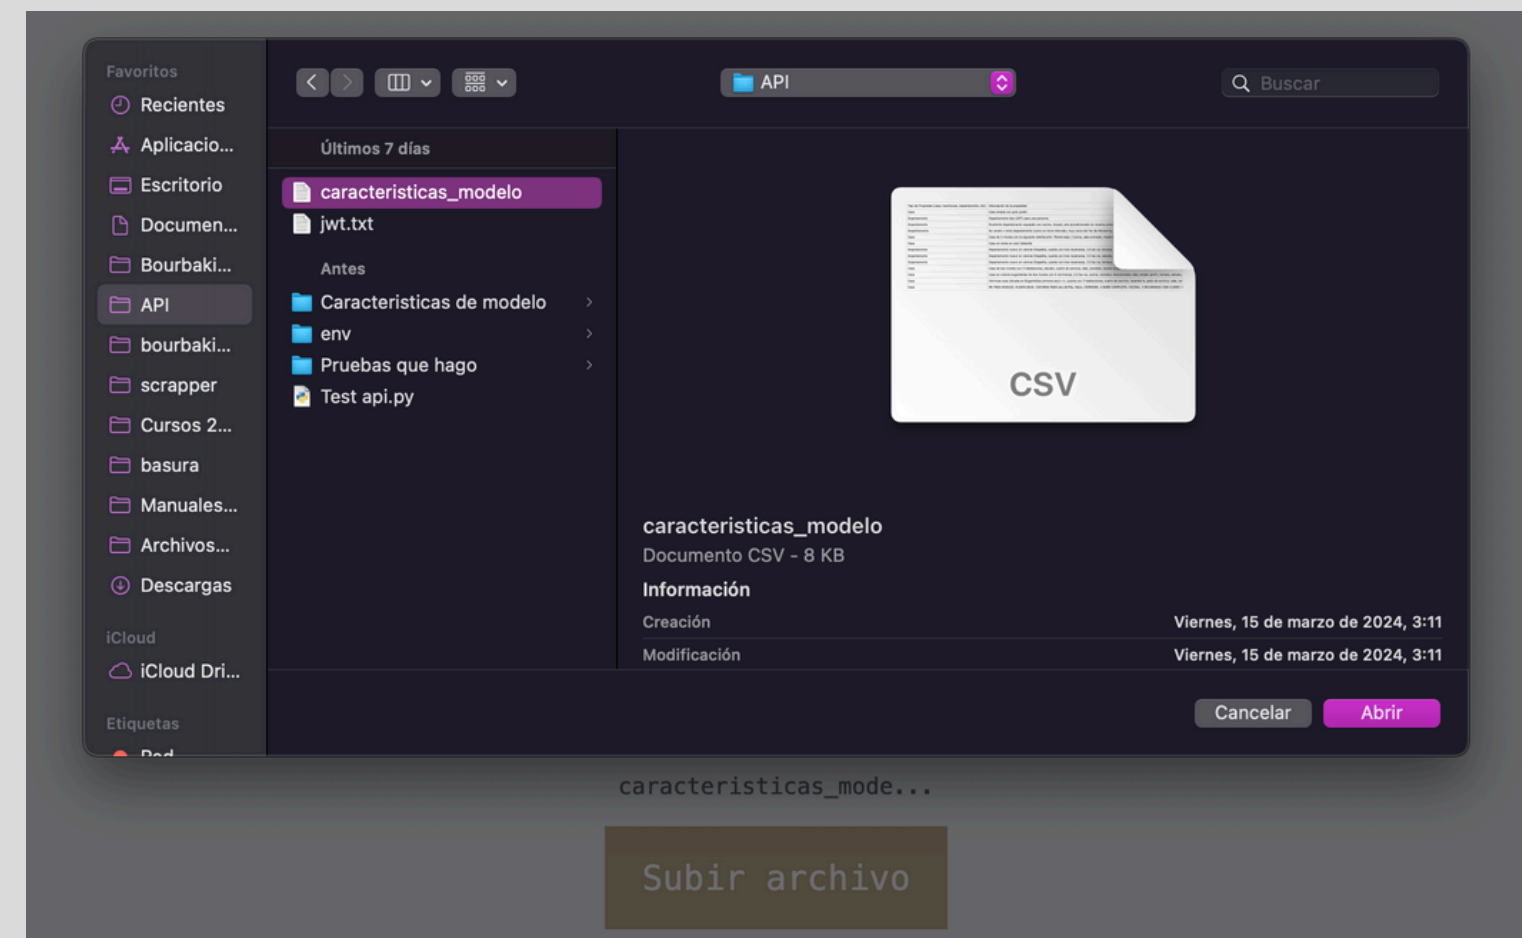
Favoritos
Recientes
Aplicacio...
Escritorio
Documen...
Bourbaki...
API
bourbaki...
scrapper
Cursos 2...
basura
Manuales...
Archivos...
Descargas

iCloud
iCloud Dri...

Etiquetas
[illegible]

API

Buscar

Últimos 7 días
caracteristicas_modelo
jwt.txt

Antes
Caracteristicas de modelo
env
Pruebas que hago
Test api.py

CSV

caracteristicas_modelo
Documento CSV - 8 KB
Información
Creación Viernes, 15 de marzo de 2024, 3:11
Modificación Viernes, 15 de marzo de 2024, 3:11

Cancelar
Abrir

caracteristicas_mode...

Subir archivo